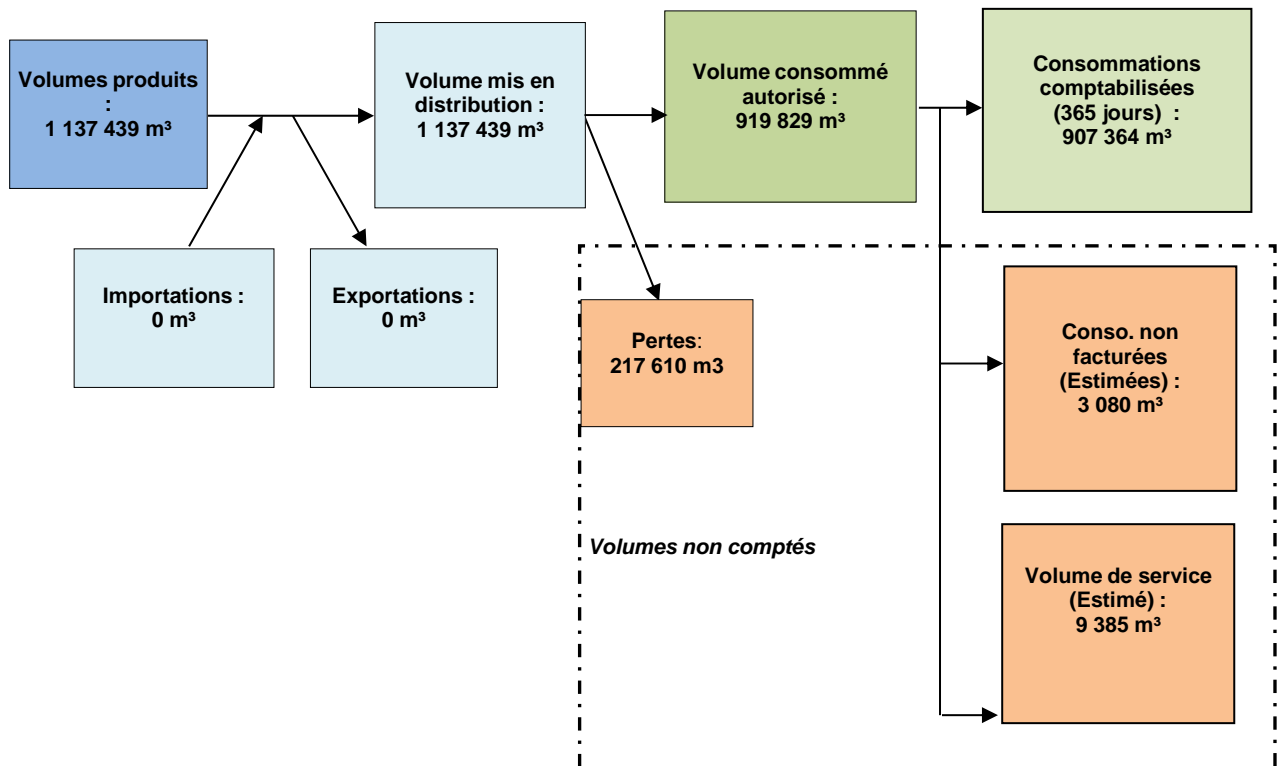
Volumes produits : 1 137 439 m³

Volume mis en distribution : 1 137 439 m³

Volume consommé autorisé : 919 829 m³

Consommations comptabilisées (365 jours) : 907 364 m³

Importations : 0 m³

Exportations : 0 m³

Pertes: 217 610 m3

Conso. non facturées (Estimées) : 3 080 m³

Volumes non comptés

Volume de service (Estimé) : 9 385 m³